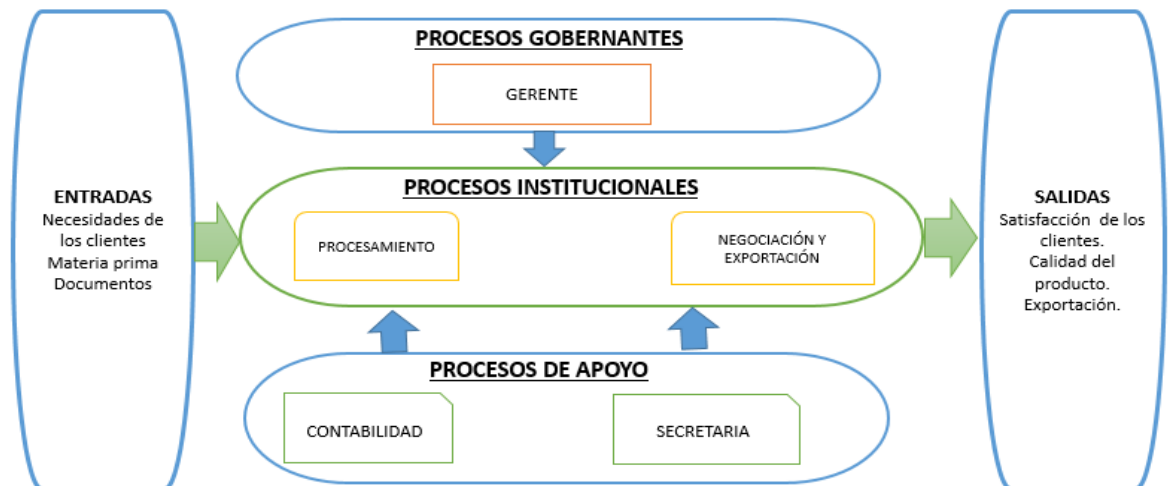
PROCESOS GOBERNANTES

GERENTE

ENTRADAS
Necesidades de los clientes
Materia prima
Documentos

PROCESOS INSTITUCIONALES

PROCESAMIENTO

NEGOCIACIÓN Y EXPORTACIÓN

SALIDAS
Satisfacción de los clientes.
Calidad del producto.
Exportación.

PROCESOS DE APOYO

CONTABILIDAD

SECRETARIA